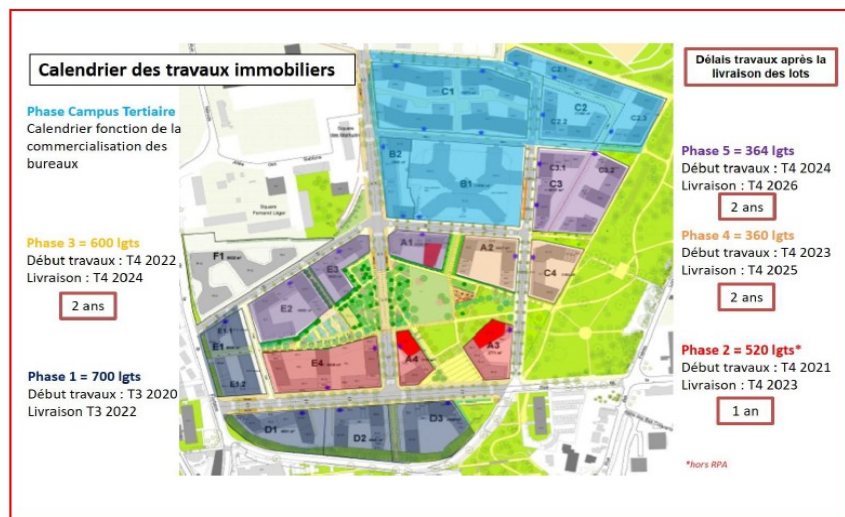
Calendrier des travaux immobiliers

Phase Campus Tertiaire
Calendrier fonction de la commercialisation des bureaux

Phase 3 = 600 lgts
Début travaux : T4 2022
Livraison : T4 2024

2 ans

Phase 1 = 700 lgts
Début travaux : T3 2020
Livraison T3 2022

Délais travaux après la livraison des lots

Phase 5 = 364 lgts
Début travaux : T4 2024
Livraison : T4 2026

2 ans

Phase 4 = 360 lgts
Début travaux : T4 2023
Livraison : T4 2025

2 ans

Phase 2 = 520 lgts*
Début travaux : T4 2021
Livraison : T4 2023

1 an

*hors RPA

C1
C2
C2.1
C2.2
C2.3
B2
B1
C3
C3.1
C3.2
F1
E3
A1
A2
C4
E2
E1
E1.1
E1.2
E4
A4
A3
D1
D2
D3
Square Fernand Léger